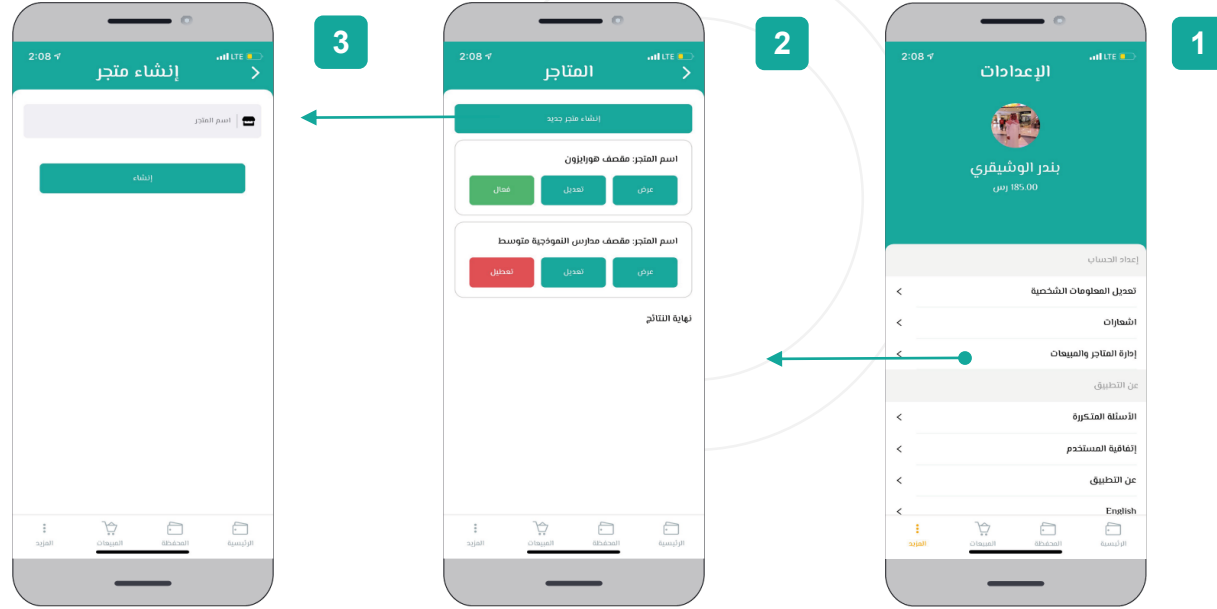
1

2:08

LTE

الإعدادات

بندر الوشيقري

185.00 رس

إعداد الحساب

تعديل المعلومات الشخصية

اشعارات

إدارة المتاجر والمبيعات

عن التطبيق

الأسئلة المتكررة

إتفاقية المستخدم

عن التطبيق

English

المزيد المبيعات المحفظة الرئيسية

2

2:08

LTE

المتاجر

إنشاء متجر جديد

اسم المتجر: مقصف هورايزون

عرض تعديل فعال

اسم المتجر: مقصف مدارس النموذجية متوسط

عرض تعديل تعطيل

نهاية النتائج

المزيد المبيعات المحفظة الرئيسية

3

2:08

LTE

إنشاء متجر

اسم المتجر

إنشاء

المزيد المبيعات المحفظة الرئيسية